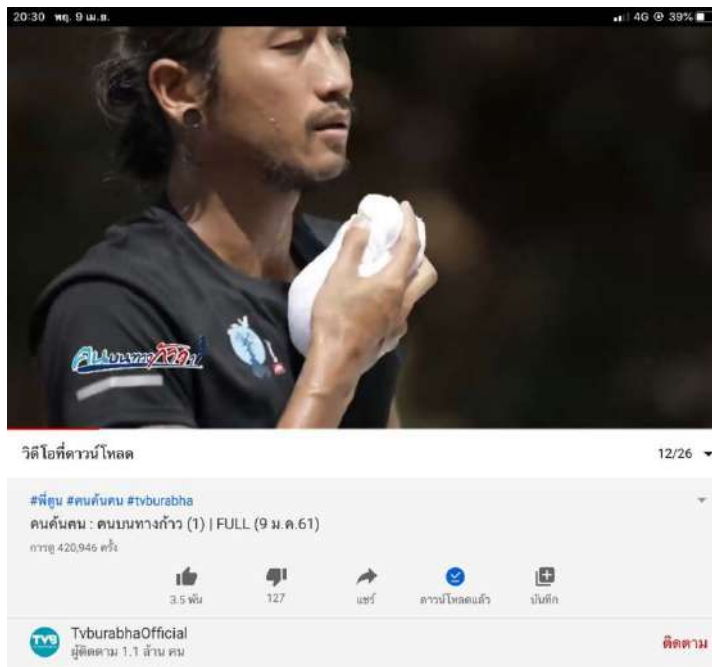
20:30 พฤ. 9 เม.ย.

4G 39%

คนบนทางชีวิต

วิดีโอที่ดาวน์โหลด

12/26

#พี่ตูน #คนค้นฅน #tvburabha

คนค้นฅน : คนบนทางก้าว (1) | FULL (9 ม.ค.61)

การดู 420,946 ครั้ง

3.5 พัน

127

แชร์

ดาวน์โหลดแล้ว

บันทึก

TvburabhaOfficial

ผู้ติดตาม 1.1 ล้าน คน

ติดตาม